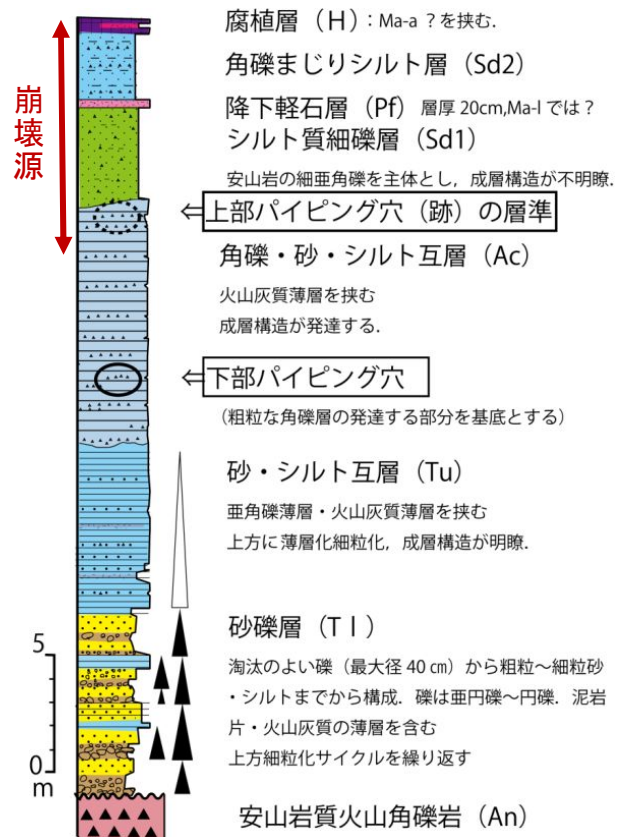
崩壊源

腐植層（H）：Ma-a ？を挟む.

角礫まじりシルト層（Sd2）

降下軽石層（Pf）層厚 20cm,Ma-l では？

シルト質細礫層（Sd1）

安山岩の細亜角礫を主体とし，成層構造が不明瞭.

⇦上部パイピング穴（跡）の層準

角礫・砂・シルト互層（Ac）

火山灰質薄層を挟む
成層構造が発達する.

⇦下部パイピング穴

（粗粒な角礫層の発達する部分を基底とする）

砂・シルト互層（Tu）

亜角礫薄層・火山灰質薄層を挟む
上方に薄層化細粒化，成層構造が明瞭.

砂礫層（T l）

淘汰のよい礫（最大径 40 ㎝）から粗粒～細粒砂・シルトまでから構成．礫は亜円礫～円礫．泥岩片・火山灰質の薄層を含む
上方細粒化サイクルを繰り返す

5
0
m

安山岩質火山角礫岩（An）